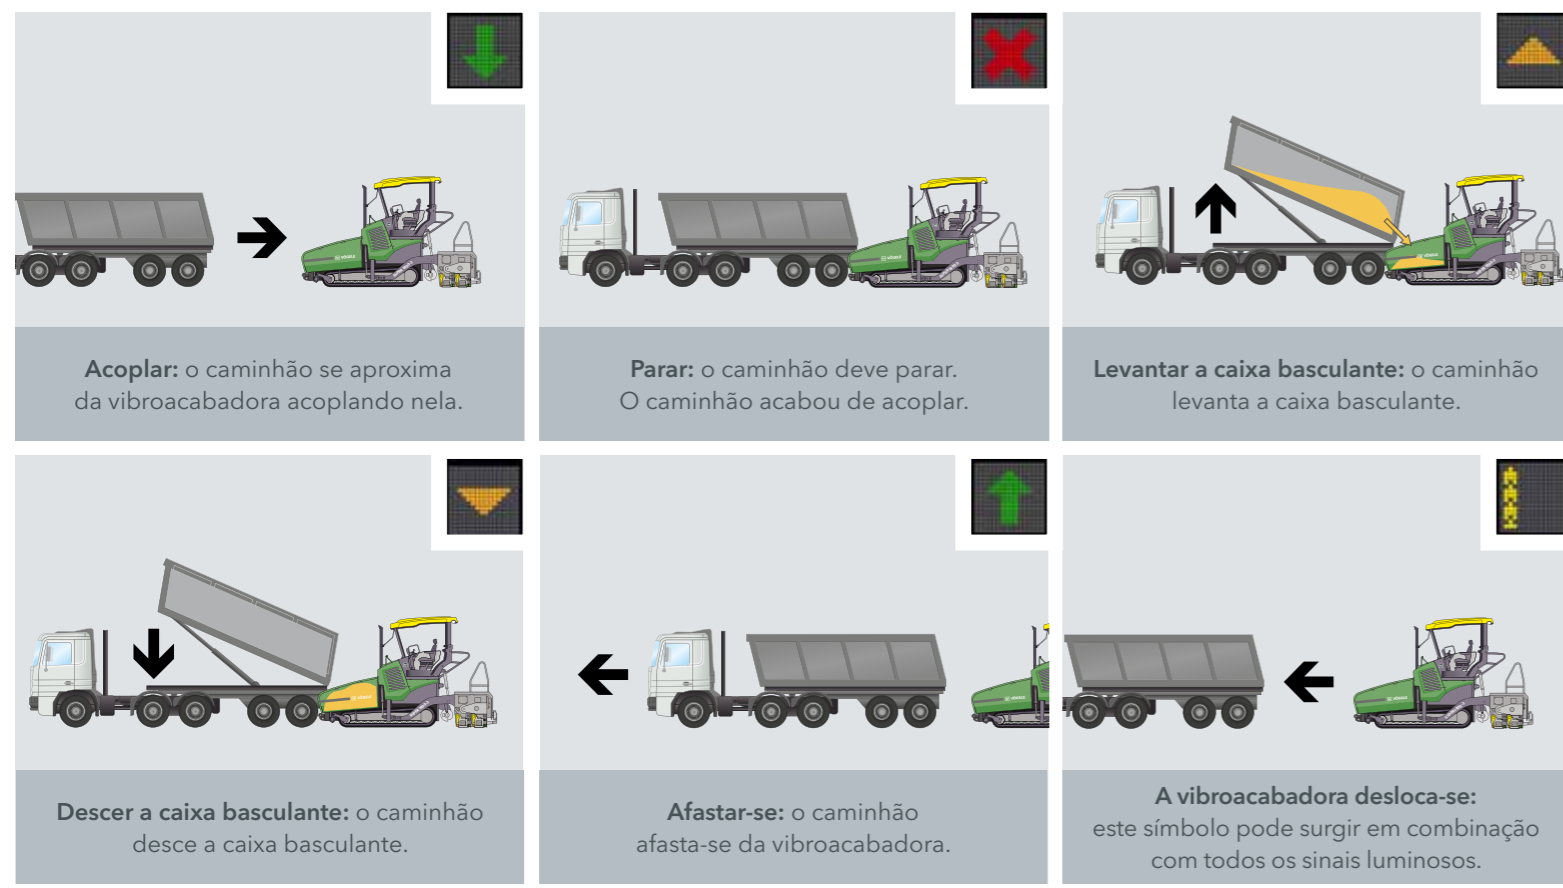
**Acoplar:** o caminhão se aproxima da vibroacabadora acoplando nela.

**Parar:** o caminhão deve parar. O caminhão acabou de acoplar.

**Levantar a caixa basculante:** o caminhão levanta a caixa basculante.

**Descer a caixa basculante:** o caminhão desce a caixa basculante.

**Afastar-se:** o caminhão afasta-se da vibroacabadora.

**A vibroacabadora desloca-se:** este símbolo pode surgir em combinação com todos os sinais luminosos.